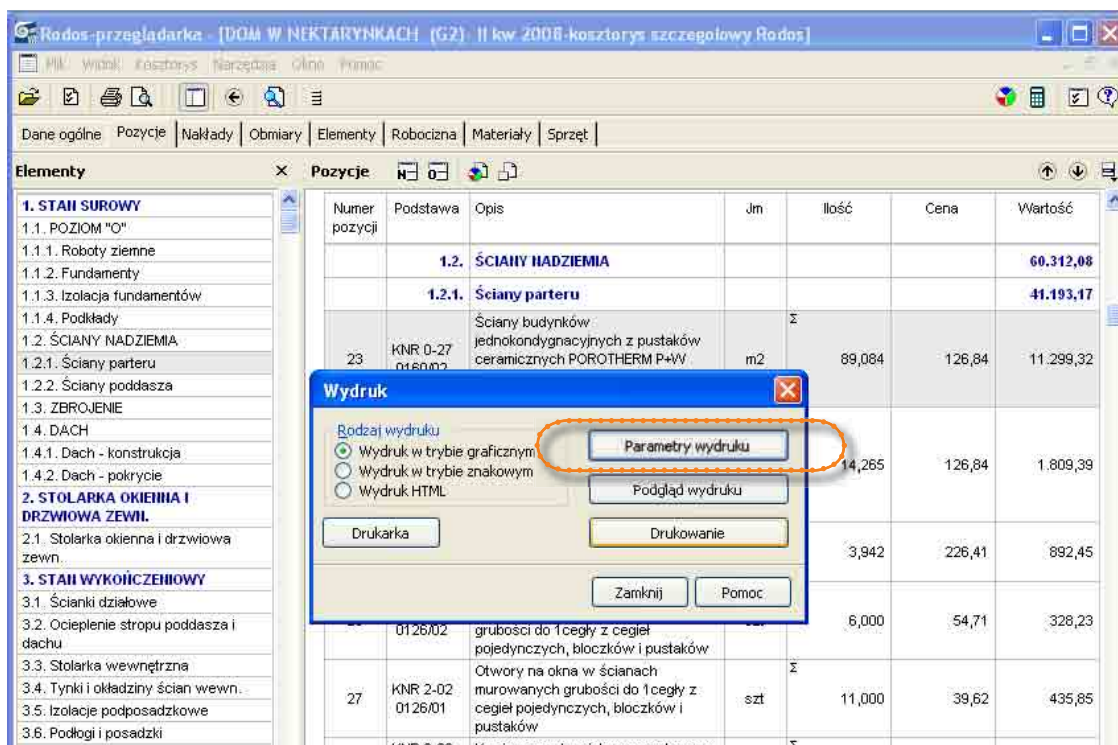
Rodos-przeglądarka - [DOM W NEKTARYNKACH (G2) II kw 2008-kosztorys szczegolowy Rodos]

Plik Widok Kosztorys Narzędzia Okno Pomoc

Dane ogólne | Pozycje | Nakłady | Obmiary | Elementy | Robocizna | Materiały | Sprzęt

Elementy ×

1. STAN SUROWY
1.1. POZIOM "O"
1.1.1. Roboty ziemne
1.1.2. Fundamenty
1.1.3. Izolacja fundamentów
1.1.4. Podkłady
1.2. ŚCIANY NADZIEMIA
1.2.1. Ściany parteru
1.2.2. Ściany poddasza
1.3. ZBROJENIE
1.4. DACH
1.4.1. Dach - konstrukcja
1.4.2. Dach - pokrycie
2. STOLARKA OKIENNA I DRZWIOWA ZEWN.
2.1. Stolarka okienna i drzwiowa zewn.
3. STAN WYKOŃCZENIOWY
3.1. Ścianki działowe
3.2. Ocieplenie stropu poddasza i dachu
3.3. Stolarka wewnętrzna
3.4. Tynki i okładziny ścian wewn.
3.5. Izolacje podposadzkowe
3.6. Podłogi i posadzki

Pozycje

| Numer pozycji | Podstawa | Opis | Jm | Ilość | Cena | Wartość |
|---|---|---|---|---|---|---|
| | 1.2. | ŚCIANY NADZIEMIA | | | | 60.312,08 |
| | 1.2.1. | Ściany parteru | | | | 41.193,17 |
| 23 | KNR 0-27 0160/02 | Ściany budynków jednokondygnacyjnych z pustaków ceramicznych POROTHERM P+W | m2 | Σ 89,084 | 126,84 | 11.299,32 |
| | | | | 14,265 | 126,84 | 1.809,39 |
| | | | | 3,942 | 226,41 | 892,45 |
| | 0126/02 | grubości do 1cegły z cegieł pojedynczych, bloczków i pustaków | | 6,000 | 54,71 | 328,23 |
| 27 | KNR 2-02 0126/01 | Otwory na okna w ścianach murowanych grubości do 1cegły z cegieł pojedynczych, bloczków i pustaków | szt | Σ 11,000 | 39,62 | 435,85 |

Wydruk

Rodzaj wydruku
Wydruk w trybie graficznym
Wydruk w trybie znakowym
Wydruk HTML

Parametry wydruku
Podgląd wydruku
Drukarka
Drukowanie
Zamknij
Pomoc